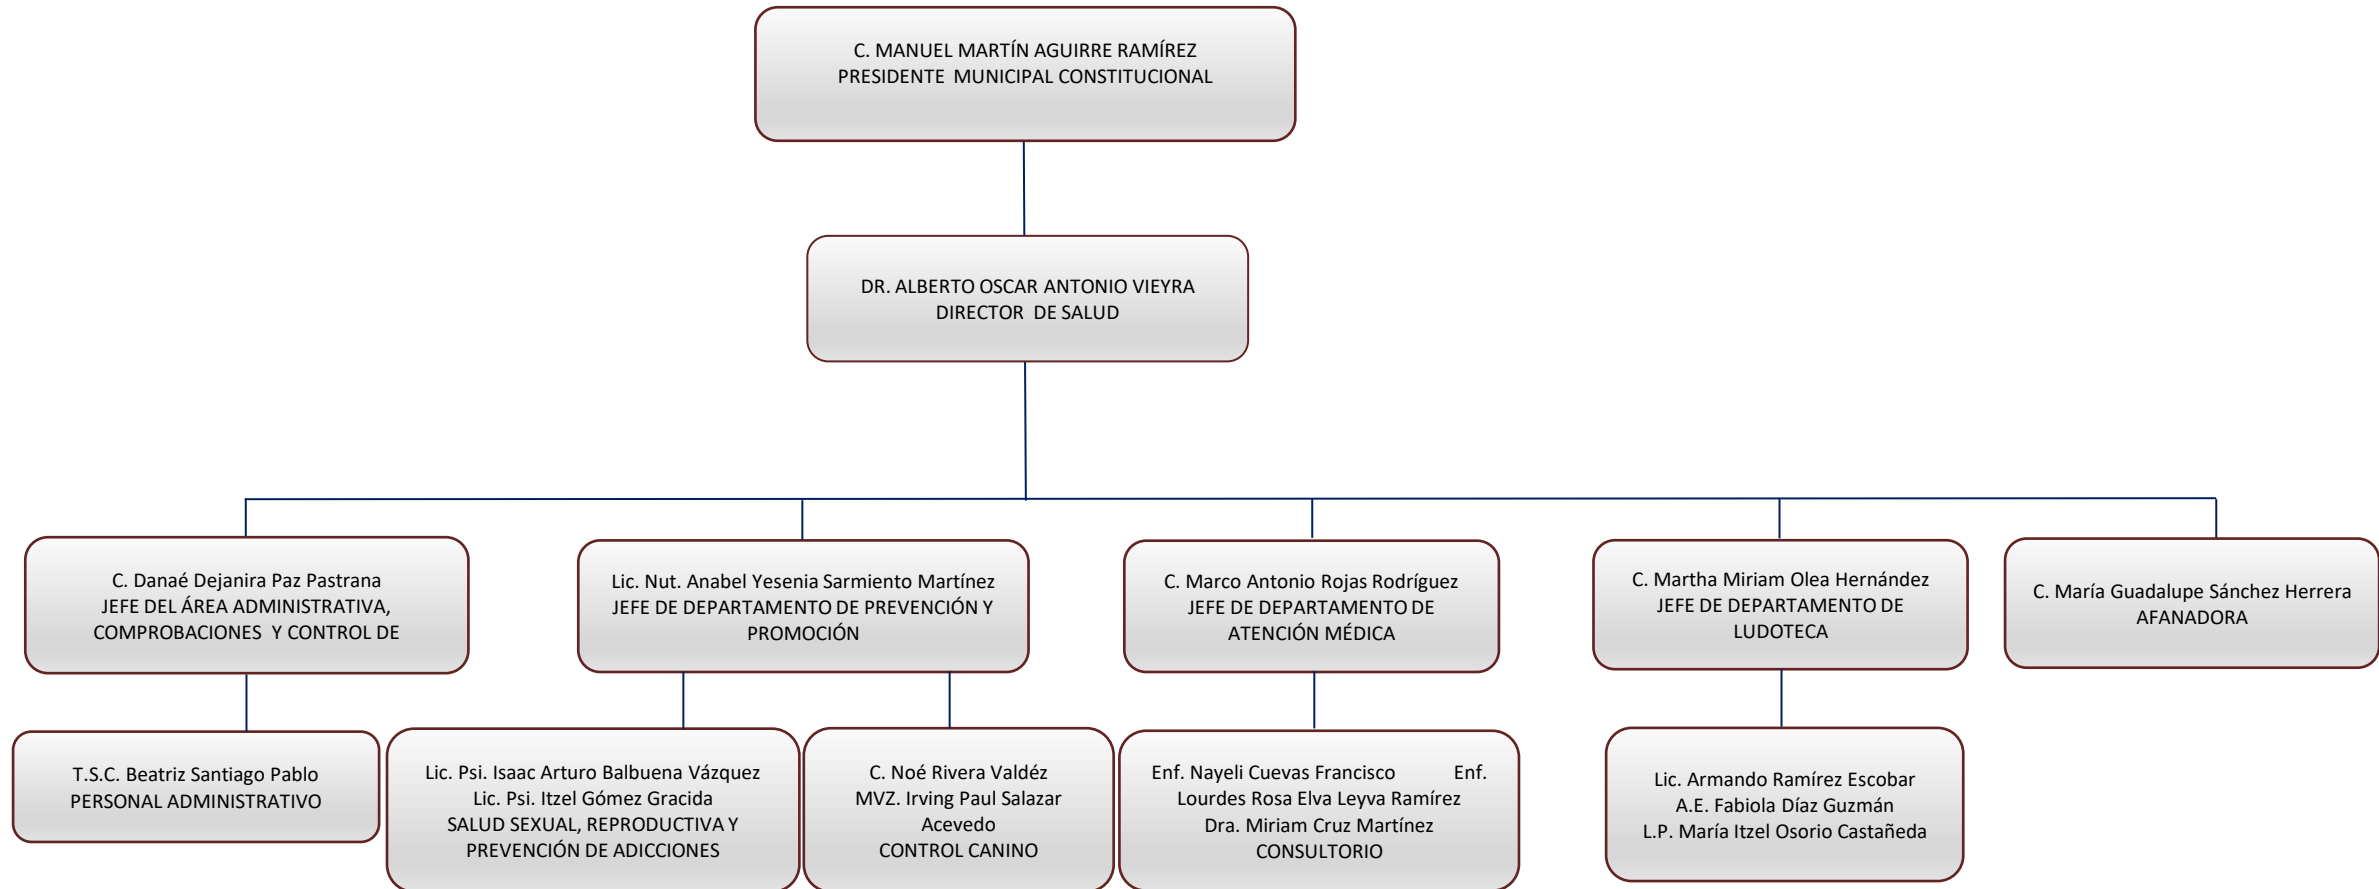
C. MANUEL MARTÍN AGUIRRE RAMÍREZ
PRESIDENTE MUNICIPAL CONSTITUCIONAL

DR. ALBERTO OSCAR ANTONIO VIEYRA
DIRECTOR DE SALUD

C. Danaé Dejanira Paz Pastrana
JEFE DEL ÁREA ADMINISTRATIVA, COMPROBACIONES Y CONTROL DE

Lic. Nut. Anabel Yesenia Sarmiento Martínez
JEFE DE DEPARTAMENTO DE PREVENCIÓN Y PROMOCIÓN

C. Marco Antonio Rojas Rodríguez
JEFE DE DEPARTAMENTO DE ATENCIÓN MÉDICA

C. Martha Miriam Olea Hernández
JEFE DE DEPARTAMENTO DE LUDOTECA

C. María Guadalupe Sánchez Herrera
AFANADORA

T.S.C. Beatriz Santiago Pablo
PERSONAL ADMINISTRATIVO

Lic. Psi. Isaac Arturo Balbuena Vázquez
Lic. Psi. Itzel Gómez Gracida
SALUD SEXUAL, REPRODUCTIVA Y PREVENCIÓN DE ADICCIONES

C. Noé Rivera Valdéz
MVZ. Irving Paul Salazar Acevedo
CONTROL CANINO

Enf. Nayeli Cuevas Francisco Enf. Lourdes Rosa Elva Leyva Ramírez
Dra. Miriam Cruz Martínez
CONSULTORIO

Lic. Armando Ramírez Escobar
A.E. Fabiola Díaz Guzmán
L.P. María Itzel Osorio Castañeda